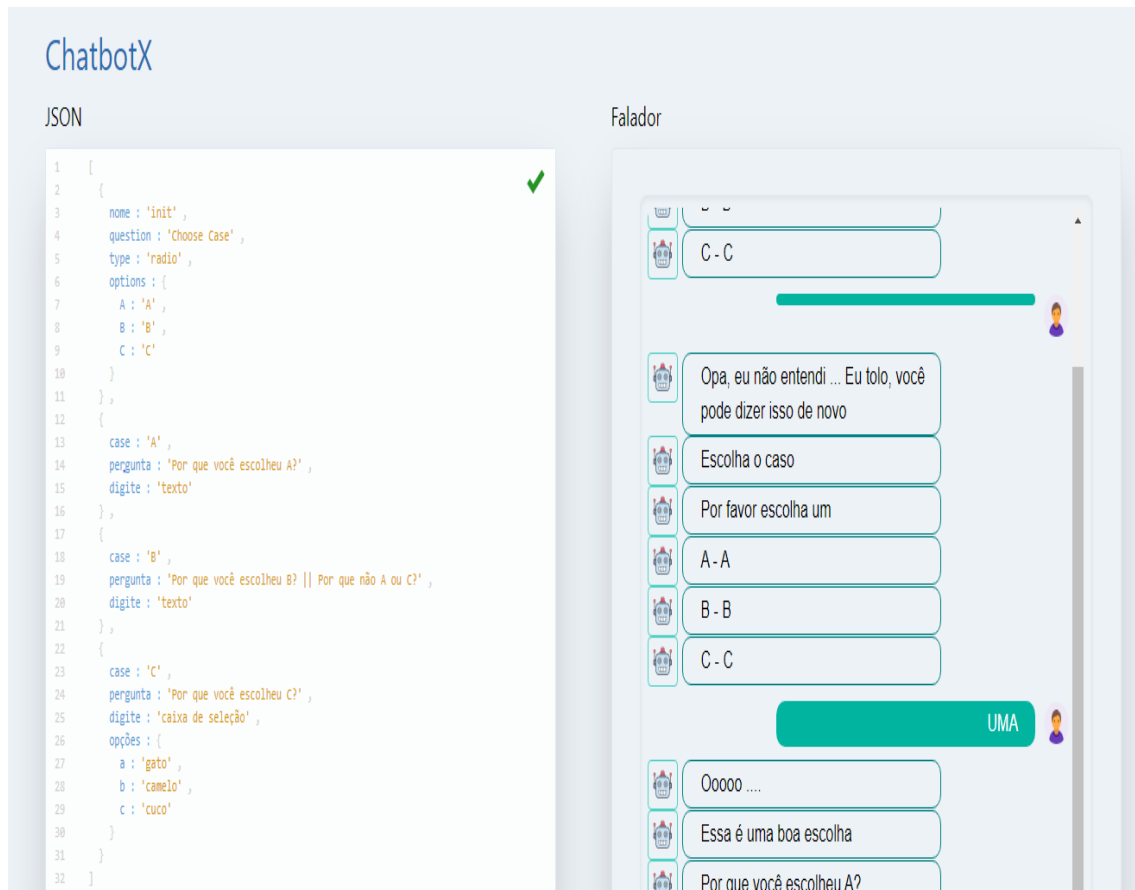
ChatbotX

JSON

```
1  [
2    {
3      nome : 'init' ,
4      question : 'Choose Case' ,
5      type : 'radio' ,
6      options : {
7        A : 'A' ,
8        B : 'B' ,
9        C : 'C'
10     }
11   } ,
12   {
13     case : 'A' ,
14     pergunta : 'Por que você escolheu A?' ,
15     digite : 'texto'
16   } ,
17   {
18     case : 'B' ,
19     pergunta : 'Por que você escolheu B? || Por que não A ou C?' ,
20     digite : 'texto'
21   } ,
22   {
23     case : 'C' ,
24     pergunta : 'Por que você escolheu C?' ,
25     digite : 'caixa de seleção' ,
26     opções : {
27       a : 'gato' ,
28       b : 'camelo' ,
29       c : 'cuco'
30     }
31   }
32 ]
```

Falador

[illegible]

C - C

Opa, eu não entendi ... Eu tolo, você pode dizer isso de novo

Escolha o caso

Por favor escolha um

A - A

B - B

C - C

UMA

Ooooo ....

Essa é uma boa escolha

Por que você escolheu A?